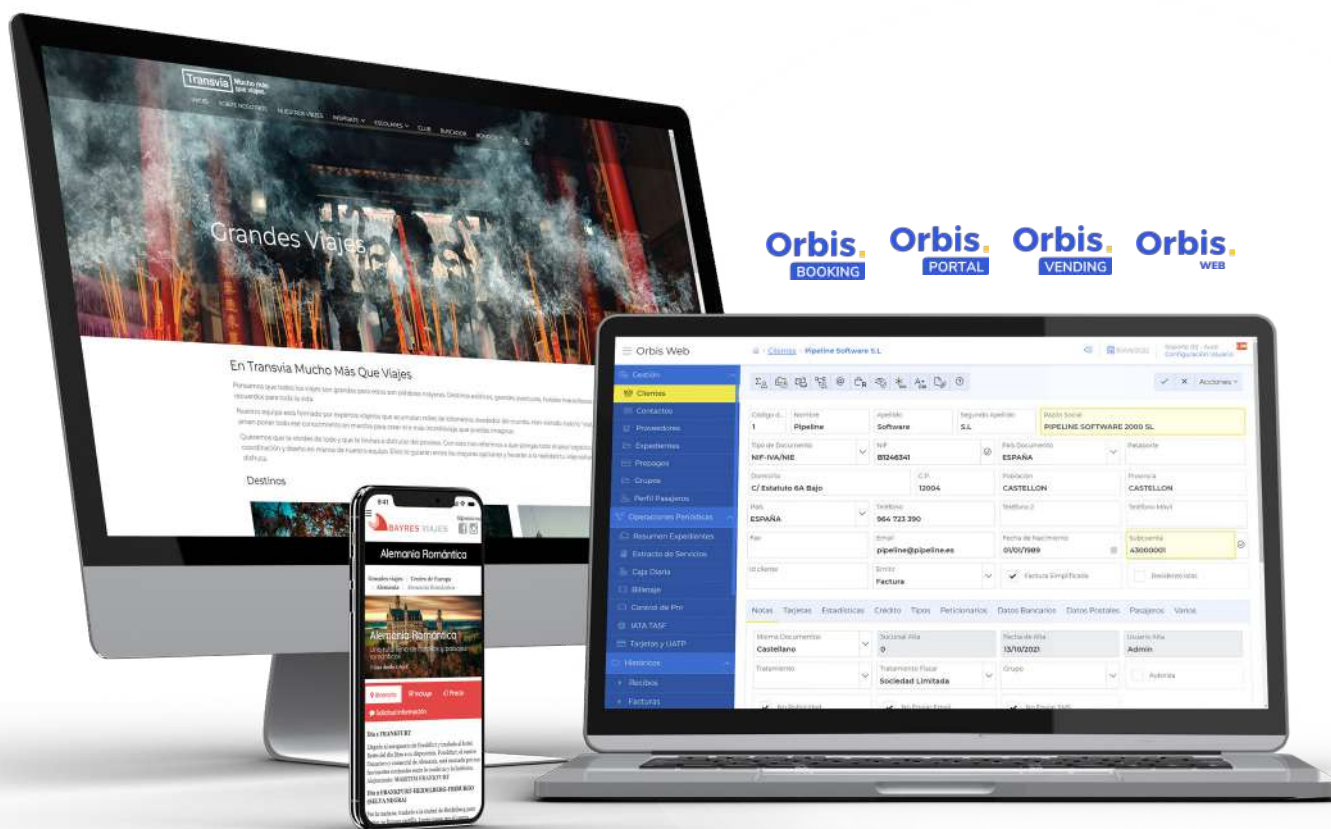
Transvia Mucho más que viajes

INICIO SOBRE NOSOTROS NUESTROS VIAJES INSPIRATE ESCOLARES CLUB BUSCADOR BONOS

Grandes Viajes

En Transvia Mucho Más Que Viajes

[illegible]

Destinos

BAYRES VIAJES

Alemania Romántica

Alemania Romántica

Orbis. BOOKING

Orbis. PORTAL

Orbis. VENDING

Orbis. WEB

Orbis Web

Clientes > Pipeline Software S.L

Gestión

Clientes

Contactos

Proveedores

Expedientes

Prepagos

Grupos

Perfil Pasajeros

Operaciones Periódicas

Resumen Expedientes

Extracto de Servicios

Caja Diaria

Billetaje

Control de Pnr

IATA TASF

Tarjetas y UATP

Históricos

Recibos

Facturas

Acciones

| Código | Nombre | Apellido | Segundo apellido | Razón Social |
|---|---|---|---|---|
| 1 | Pipeline | Software | S.L | PIPELINE SOFTWARE 2000 SL |

Tipo de Documento: NIF-IVA/NIE
NIF: B12463411
País Documento: ESPAÑA
Pasaporte

Domicilio: C/ Estatuto 6A Bajo
C.P.: 12004
Población: CASTELLON
Provincia: CASTELLON

País: ESPAÑA
Teléfono: 964 723 390
Teléfono 2
Teléfono Móvil

Fax
Email: pipeline@pipeline.es
Fecha de Nacimiento: 01/01/1989
Subcuenta: 43000001

Emitir: Factura
Factura Simplificada

Notas Tarjetas Estadísticas Crédito Tipos Periodicidad Datos Bancarios Datos Postales Pasajeros Varios

Idioma Documentos: Castellano
Sucursal Alta: 0
Fecha de Alta: 13/10/2021
Usuario Alta: Admin

Tratamiento
Tratamiento Fiscal: Sociedad Limitada
Grupo
Autoriza